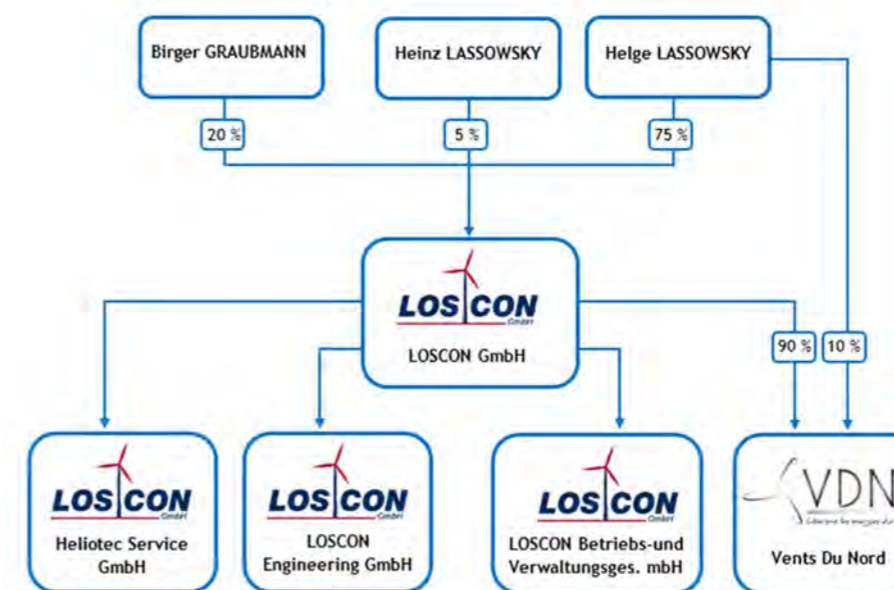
Birger GRAUBMANN

Heinz LASSOWSKY

Helge LASSOWSKY

20 %

5 %

75 %

LOSCON GmbH

LOSCON GmbH

90 %

10 %

LOSCON GmbH

Heliotec Service GmbH

LOSCON GmbH

LOSCON Engineering GmbH

LOSCON GmbH

LOSCON Betriebs-und Verwaltungsges. mbH

VDN

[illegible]

Vents Du Nord